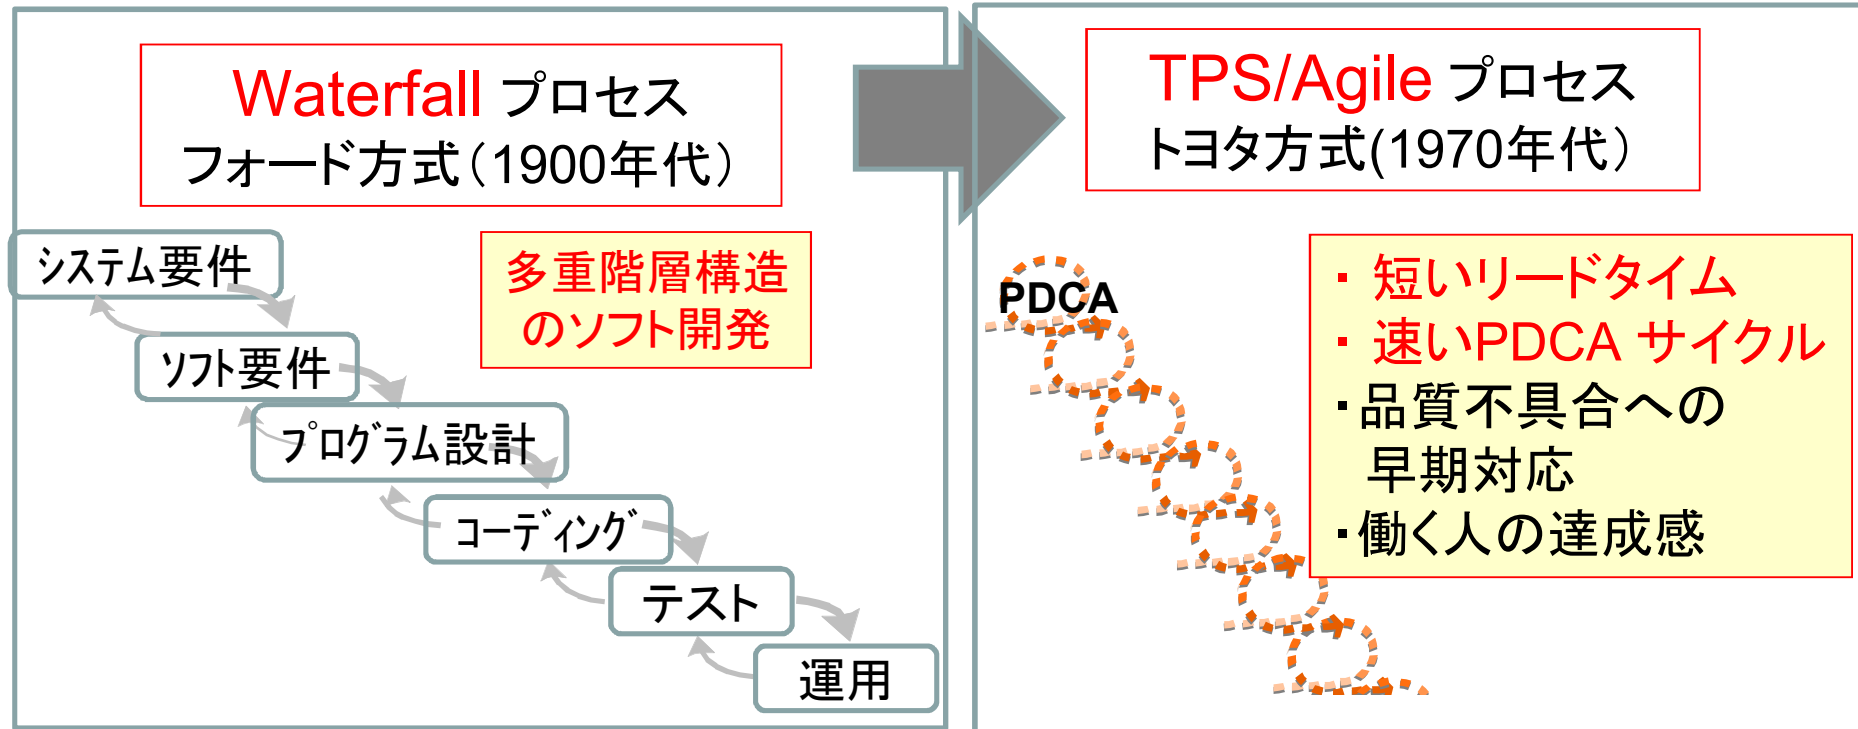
Waterfall プロセス
フォード方式（1900年代）

システム要件

ソフト要件

プログラム設計

コーディング

テスト

運用

多重階層構造
のソフト開発

TPS/Agile プロセス
トヨタ方式(1970年代）

PDCA

・短いリードタイム
・速いPDCA サイクル
・品質不具合への
早期対応
・働く人の達成感